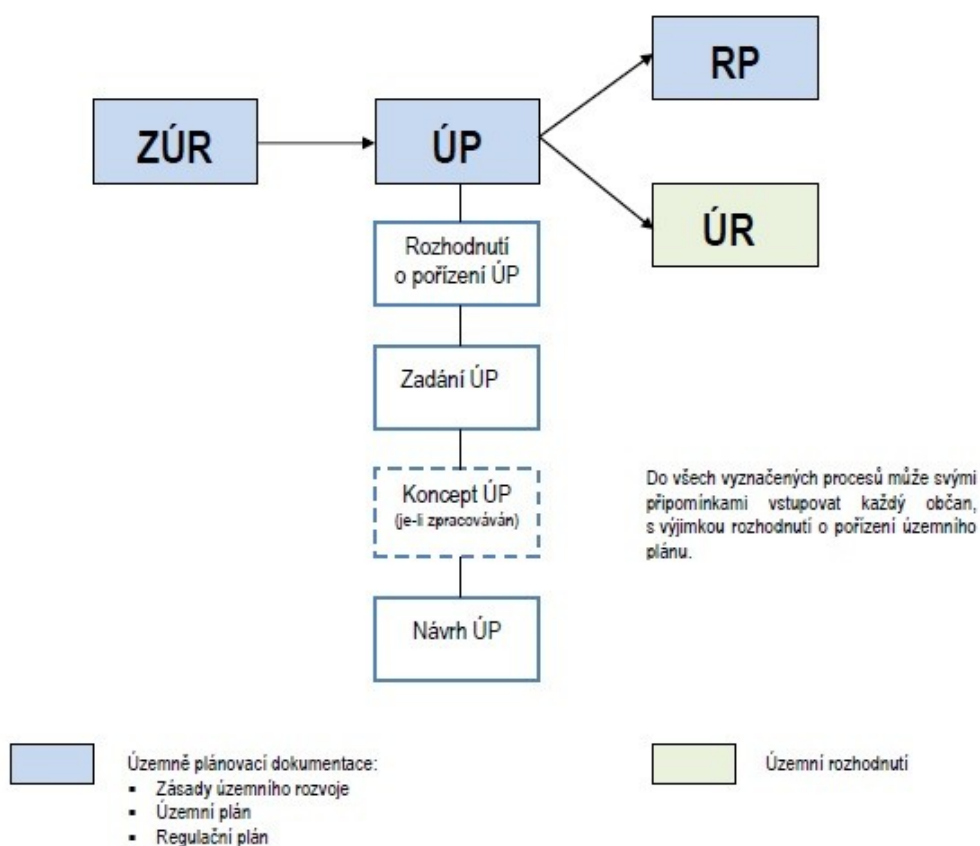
ZÚR

ÚP

RP

ÚR

Rozhodnutí o pořízení ÚP

Zadání ÚP

Koncept ÚP
(je-li zpracováván)

Návrh ÚP

Do všech vyznačených procesů může svými připomínkami vstupovat každý občan, s výjimkou rozhodnutí o pořízení územního plánu.

Územně plánovací dokumentace:
- Zásady územního rozvoje
- Územní plán
- Regulační plán

Územní rozhodnutí